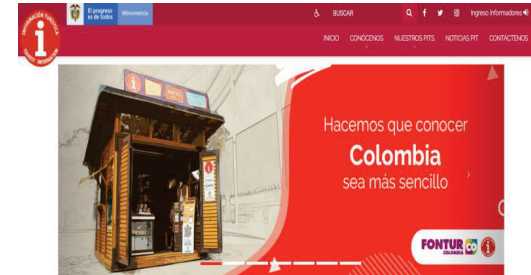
INFORMACIÓN TURÍSTICA
El progreso es de todos
Mincomercio
BUSCAR
Ingreso Informadores
INICIO CONÓCENOS NUESTROS PITS NOTICIAS PIT CONTÁCTENOS
Hacemos que conocer
Colombia
sea más sencillo
FONTUR COLOMBIA